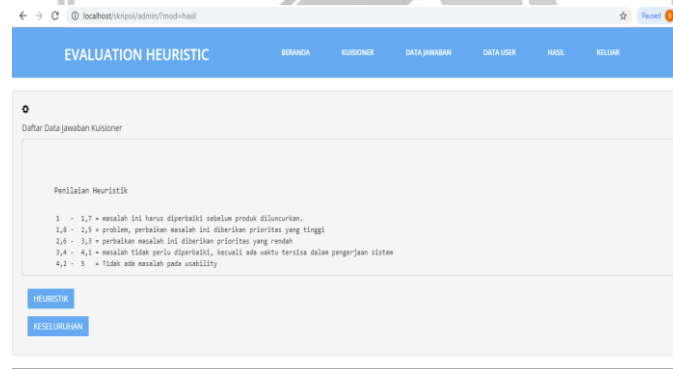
localhost/skripsi/admin/?mod=hasil

Paused

EVALUATION HEURISTIC

BERANDA KUISIONER DATA JAWABAN DATA USER HASIL KELUAR

Daftar Data Jawaban Kuisioner

Penilaian Heuristik

1 - 1,7 = masalah ini harus diperbaiki sebelum produk diluncurkan.
1,8 - 2,5 = problem, perbaikan masalah ini diberikan prioritas yang tinggi
2,6 - 3,3 = perbaikan masalah ini diberikan prioritas yang rendah
3,4 - 4,1 = masalah tidak perlu diperbaiki, kecuali ada waktu tersisa dalam pengerjaan sistem
4,2 - 5 = Tidak ada masalah pada usability

HEURISTIK

KESELURUHAN